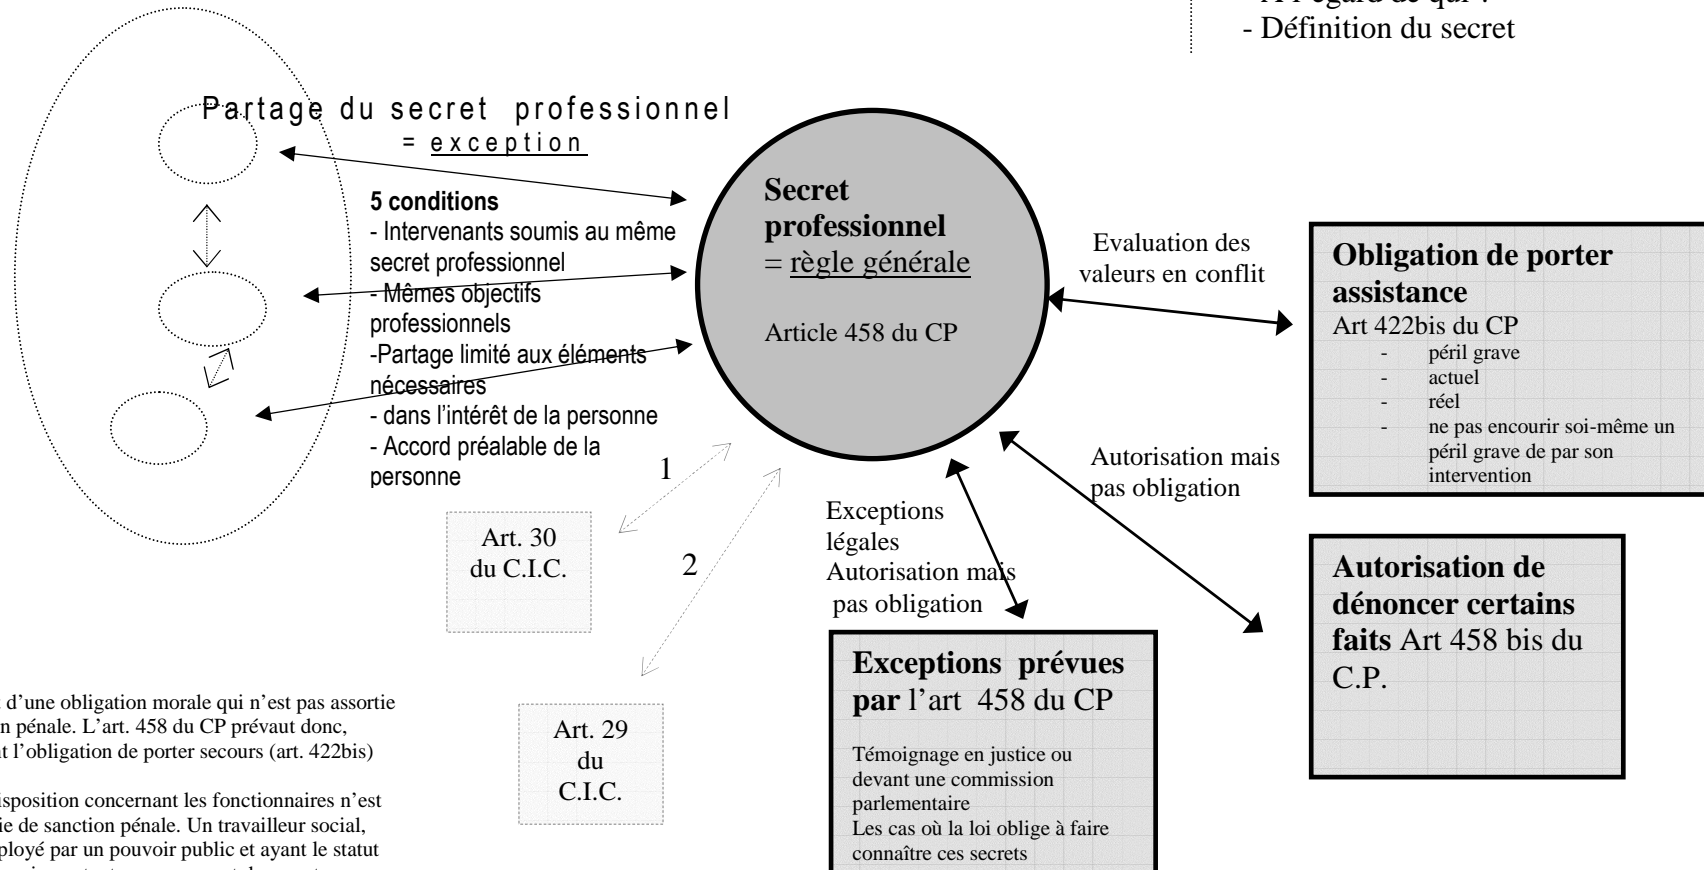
- A l'égard de qui ?
- Définition du secret

Partage du secret professionnel
= exception

5 conditions
- Intervenants soumis au même secret professionnel
- Mêmes objectifs professionnels
-Partage limité aux éléments nécessaires
- dans l'intérêt de la personne
- Accord préalable de la personne

Secret professionnel
= règle générale

Article 458 du CP

Evaluation des valeurs en conflit

Obligation de porter assistance
Art 422bis du CP
- péril grave
- actuel
- réel
- ne pas encourir soi-même un péril grave de par son intervention

Autorisation mais pas obligation

1

2

Art. 30 du C.I.C.

Exceptions légales
Autorisation mais pas obligation

Autorisation de dénoncer certains faits Art 458 bis du C.P.

Exceptions prévues par l'art 458 du CP

Témoignage en justice ou devant une commission parlementaire
Les cas où la loi oblige à faire connaître ces secrets

Art. 29 du C.I.C.

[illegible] d'une obligation morale qui n'est pas assortie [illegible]n pénale. L'art. 458 du CP prévaut donc, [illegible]t l'obligation de porter secours (art. 422bis)

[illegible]isposition concernant les fonctionnaires n'est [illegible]ie de sanction pénale. Un travailleur social, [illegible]ployé par un pouvoir public et ayant le statut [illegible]